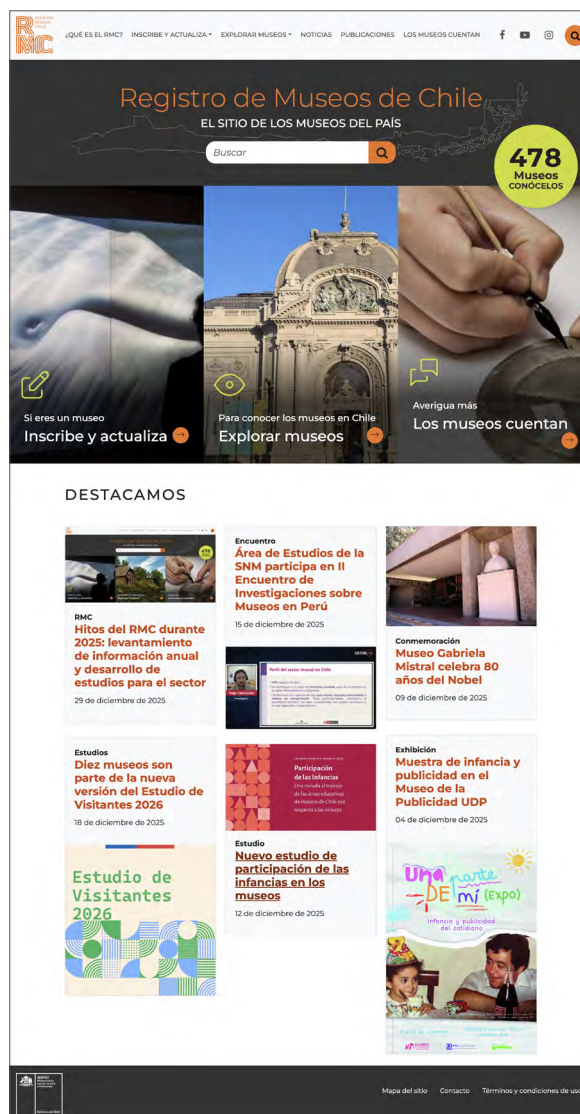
RMC REGISTRO MUSEOS CHILE

¿QUÉ ES EL RMC? INSCRIBE Y ACTUALIZA EXPLORAR MUSEOS NOTICIAS PUBLICACIONES LOS MUSEOS CUENTAN

Registro de Museos de Chile

EL SITIO DE LOS MUSEOS DEL PAÍS

Buscar

478 Museos CONÓCELOS

Si eres un museo
Inscribe y actualiza

Para conocer los museos en Chile
Explorar museos

Averigua más
Los museos cuentan

DESTACAMOS

RMC
Hitos del RMC durante 2025: levantamiento de información anual y desarrollo de estudios para el sector
29 de diciembre de 2025

Encuentro
Área de Estudios de la SNM participa en II Encuentro de Investigaciones sobre Museos en Perú
15 de diciembre de 2025

Perfil del sector museal en Chile

Conmemoración
Museo Gabriela Mistral celebra 80 años del Nobel
09 de diciembre de 2025

Estudios
Diez museos son parte de la nueva versión del Estudio de Visitantes 2026
18 de diciembre de 2025

Estudio de Visitantes 2026

Participación de las Infancias
Una mirada al trabajo de las áreas educativas de museos de Chile con respecto a las niñeces

Estudio
Nuevo estudio de participación de las infancias en los museos
12 de diciembre de 2025

Exhibición
Muestra de infancia y publicidad en el Museo de la Publicidad UDP
04 de diciembre de 2025

Una parte DE mí (expo)
infancia y publicidad del cotidiano

Mapa del sitio Contacto Términos y condiciones de uso